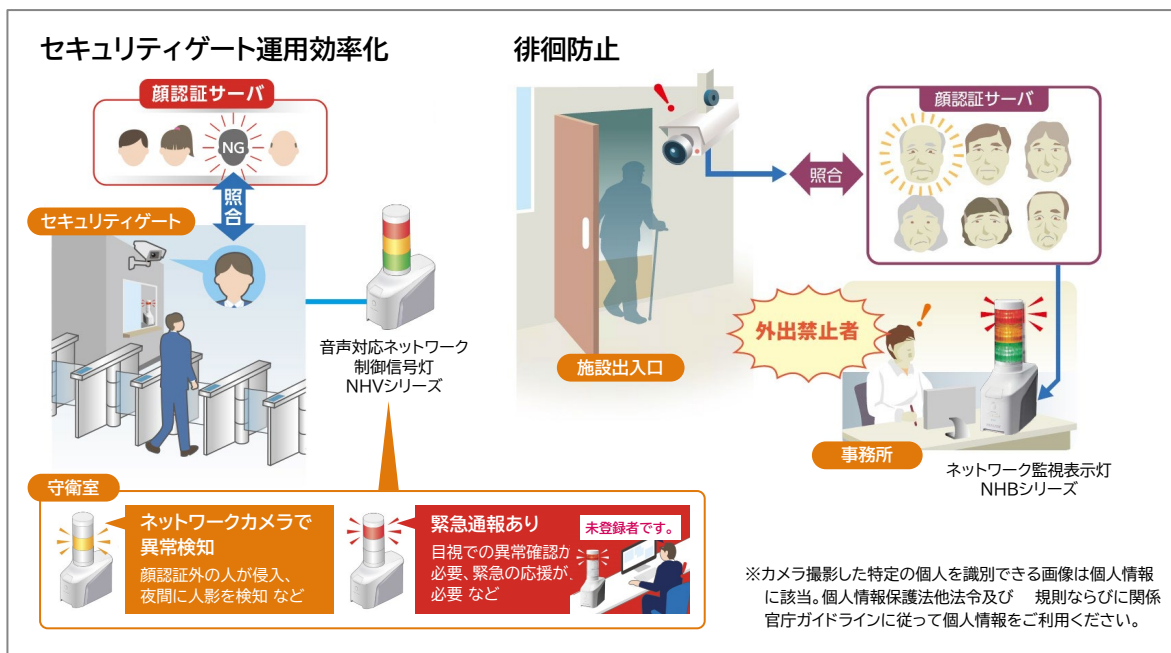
セキュリティゲート運用効率化

顔認証サーバ

NG

照合

セキュリティゲート

音声対応ネットワーク制御信号灯
NHVシリーズ

守衛室

ネットワークカメラで異常検知
顔認証外の人が侵入、夜間に人影を検知 など

緊急通報あり
目視での異常確認が必要、緊急の応援が必要 など

未登録者です。

徘徊防止

照合

顔認証サーバ

外出禁止者

施設出入口

事務所

ネットワーク監視表示灯
NHBシリーズ

※カメラ撮影した特定の個人を識別できる画像は個人情報に該当。個人情報保護法他法令及び 規則ならびに関係官庁ガイドラインに従って個人情報をご利用ください。